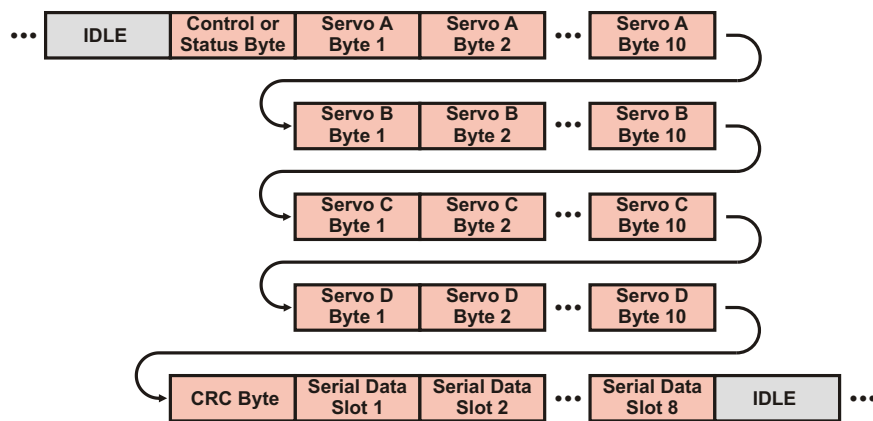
••• IDLE Control or Status Byte Servo A Byte 1 Servo A Byte 2 ••• Servo A Byte 10

Servo B Byte 1 Servo B Byte 2 ••• Servo B Byte 10

Servo C Byte 1 Servo C Byte 2 ••• Servo C Byte 10

Servo D Byte 1 Servo D Byte 2 ••• Servo D Byte 10

CRC Byte Serial Data Slot 1 Serial Data Slot 2 ••• Serial Data Slot 8 IDLE •••